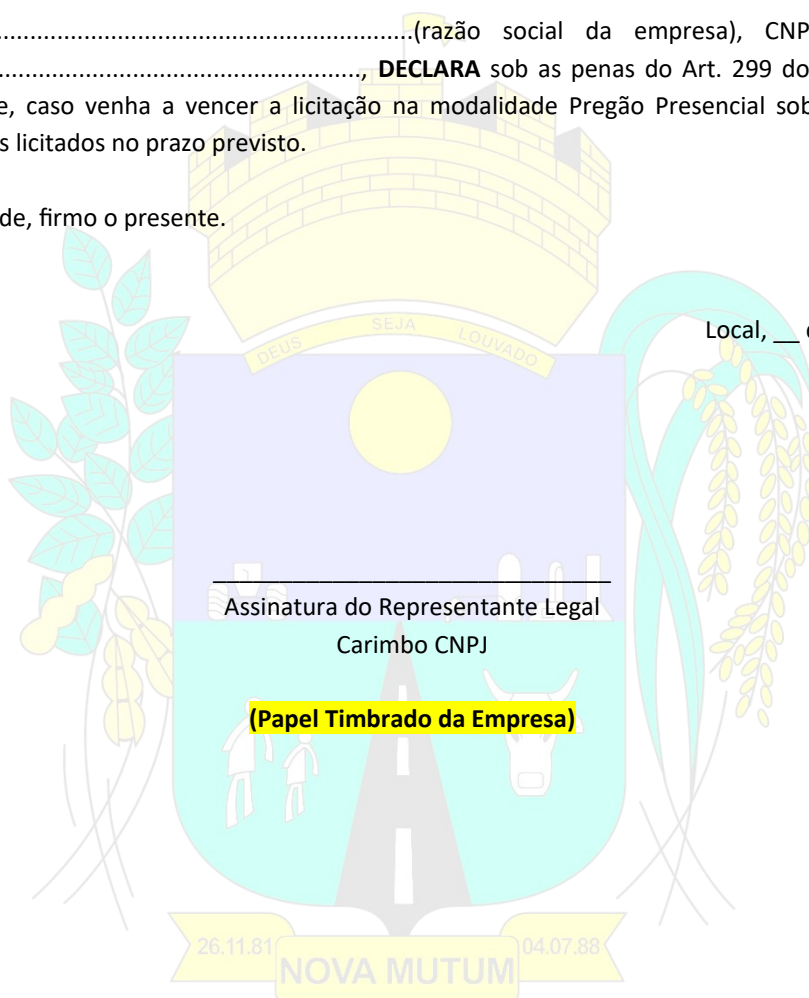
............................................................(razão social da empresa), CNP ..............................................., **DECLARA** sob as penas do Art. 299 do e, caso venha a vencer a licitação na modalidade Pregão Presencial sob s licitados no prazo previsto.

de, firmo o presente.

DEUS SEJA LOUVADO

Local, __ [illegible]

______________________________
Assinatura do Representante Legal
Carimbo CNPJ

**(Papel Timbrado da Empresa)**

26.11.81 NOVA MUTUM 04.07.88